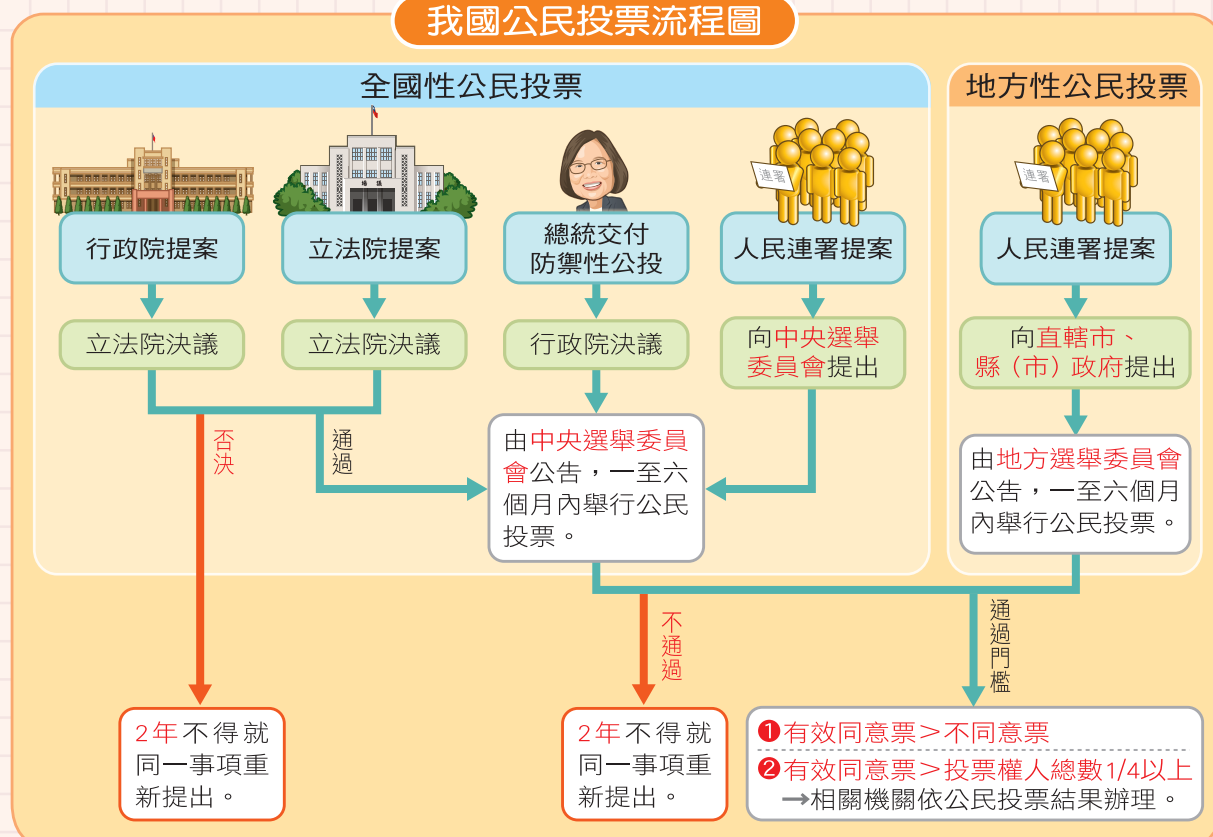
我國公民投票流程圖

全國性公民投票

地方性公民投票

連署

連署

行政院提案

立法院提案

總統交付防禦性公投

人民連署提案

人民連署提案

立法院決議

立法院決議

行政院決議

向中央選舉委員會提出

向直轄市、縣（市）政府提出

否決

通過

由中央選舉委員會公告，一至六個月內舉行公民投票。

由地方選舉委員會公告，一至六個月內舉行公民投票。

不通過

通過門檻

2年不得就同一事項重新提出。

2年不得就同一事項重新提出。

❶有效同意票＞不同意票

❷有效同意票＞投票權人總數1/4以上

➞相關機關依公民投票結果辦理。